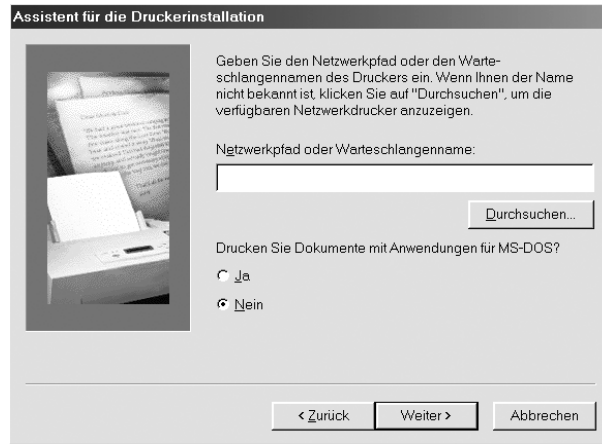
Assistent für die Druckerinstallation

Geben Sie den Netzwerkpfad oder den Warteschlangennamen des Druckers ein. Wenn Ihnen der Name nicht bekannt ist, klicken Sie auf "Durchsuchen", um die verfügbaren Netzwerkdrucker anzuzeigen.

Netzwerkpfad oder Warteschlangenname:

Durchsuchen...

Drucken Sie Dokumente mit Anwendungen für MS-DOS?

Ja

Nein

< Zurück

Weiter >

Abbrechen